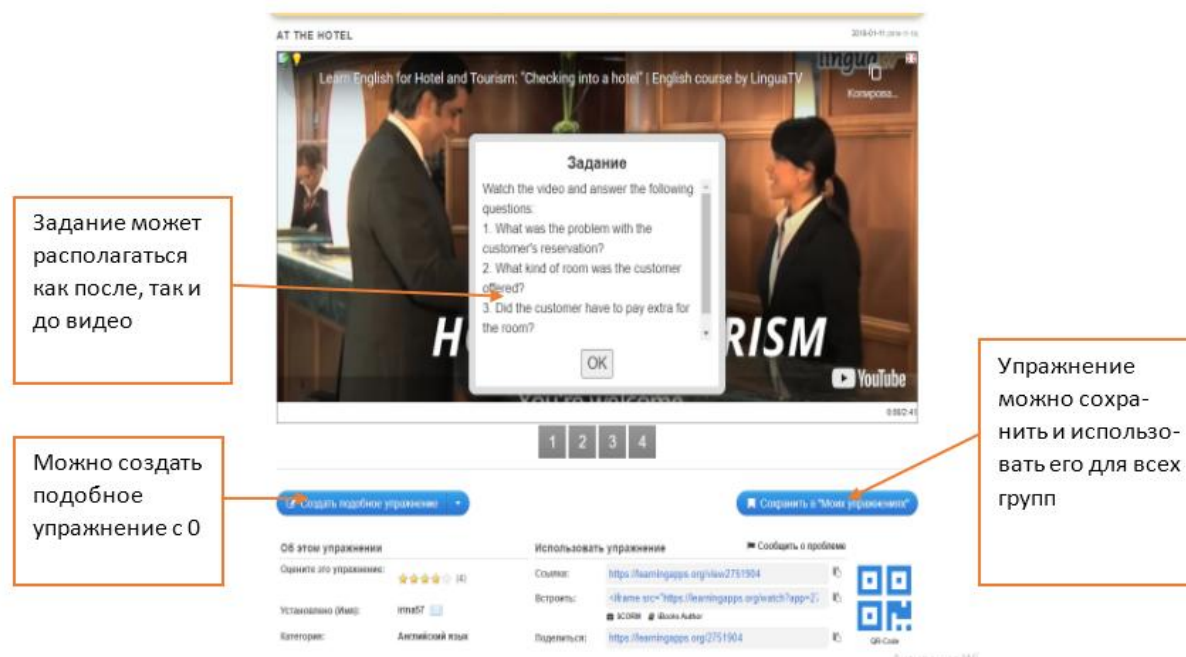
AT THE HOTEL

2018-01-11 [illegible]

Learn English for Hotel and Tourism: "Checking into a hotel" | English course by LinguaTV

Копирова...

Задание

Watch the video and answer the following questions:
1. What was the problem with the customer's reservation?
2. What kind of room was the customer offered?
3. Did the customer have to pay extra for the room?

OK

H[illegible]RISM

YouTube

You're welcome

0:00 / 2:41

Задание может располагаться как после, так и до видео

Упражнение можно сохранить и использовать его для всех групп

1 2 3 4

Можно создать подобное упражнение с 0

Создать подобное упражнение

Сохранить в "Моих упражнениях"

Об этом упражнении

Оцените это упражнение: (4)

Установлено (Имя): irina57

Категория: Английский язык

Использовать упражнение

Сообщить о проблеме

Ссылка: https://learningapps.org/view2751904

Встроить: <iframe src="https://learningapps.org/watch?app=2

SCORM iBooks Author

Поделиться: https://learningapps.org/2751904

QR-Code